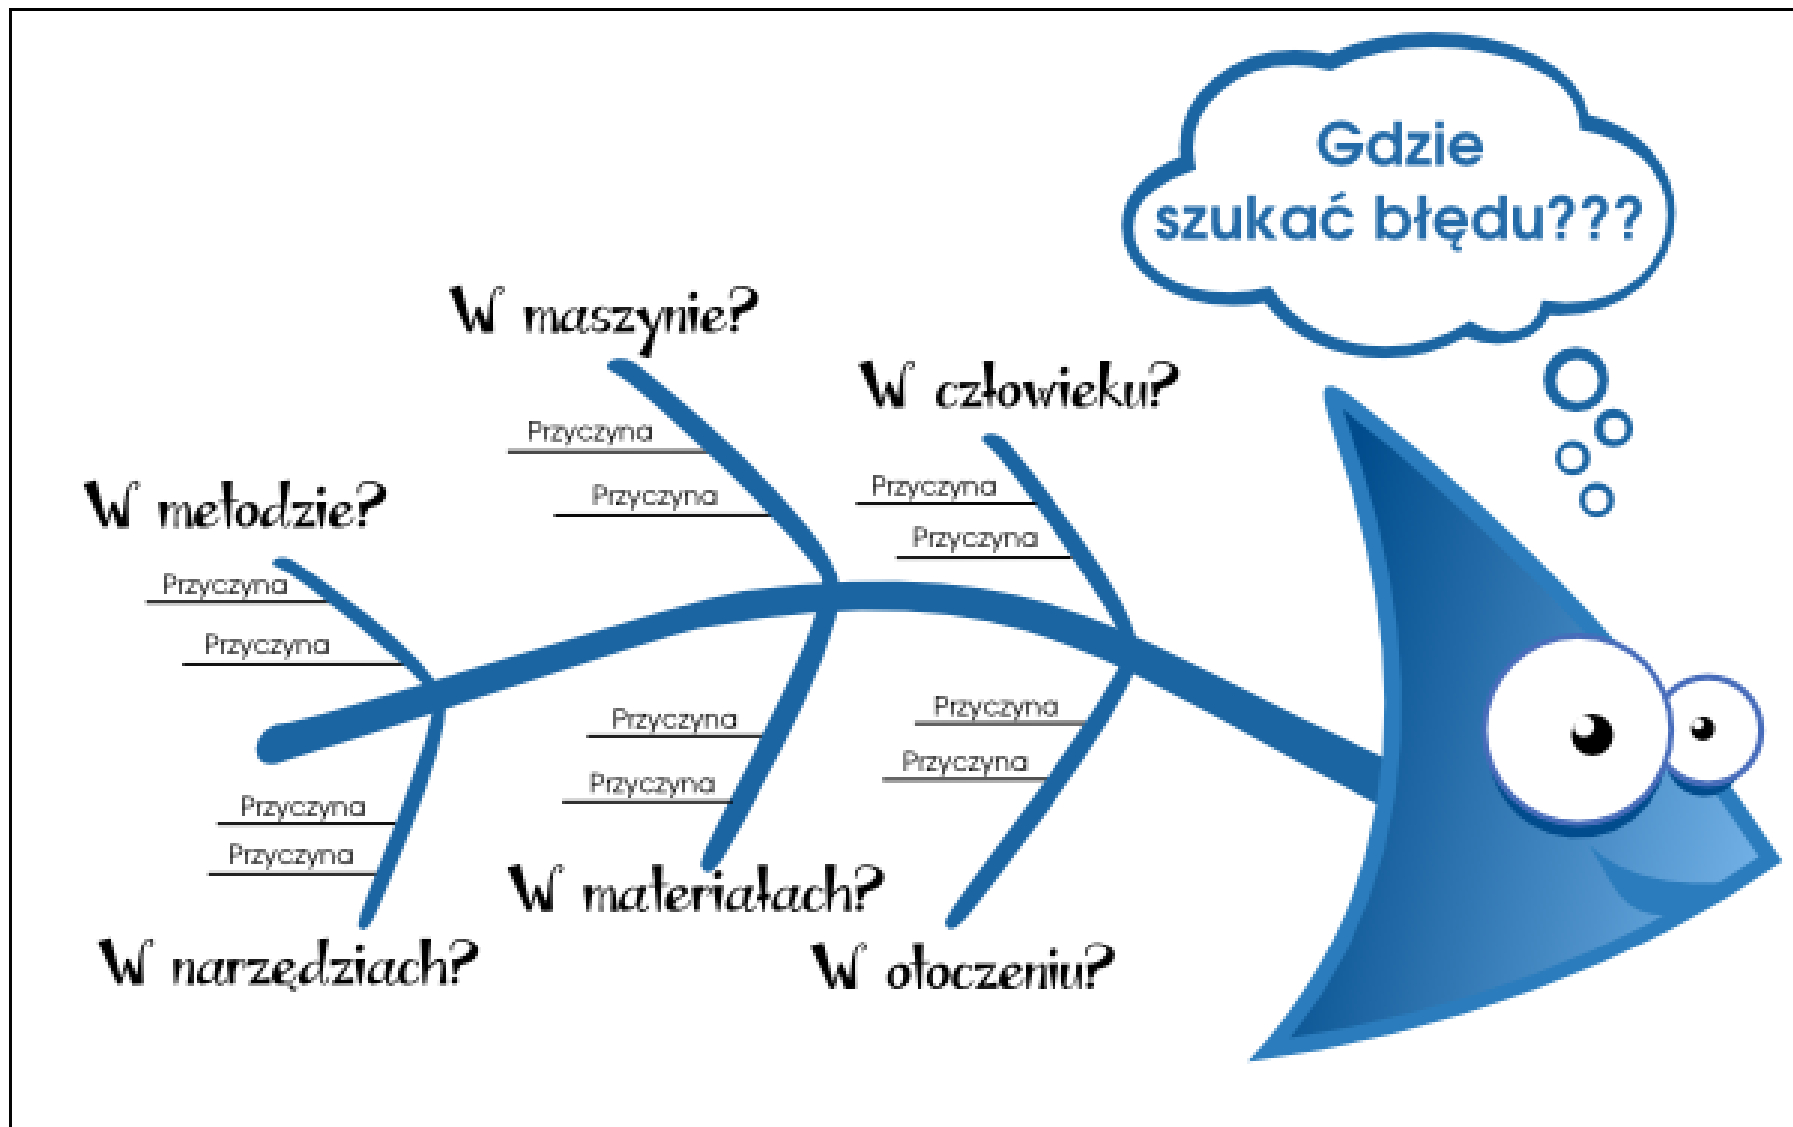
Gdzie szukać błędu???

W maszynie?

Przyczyna

Przyczyna

W człowieku?

Przyczyna

Przyczyna

W metodzie?

Przyczyna

Przyczyna

Przyczyna

Przyczyna

Przyczyna

Przyczyna

Przyczyna

Przyczyna

Przyczyna

Przyczyna

W narzędziach?

W materiałach?

W otoczeniu?